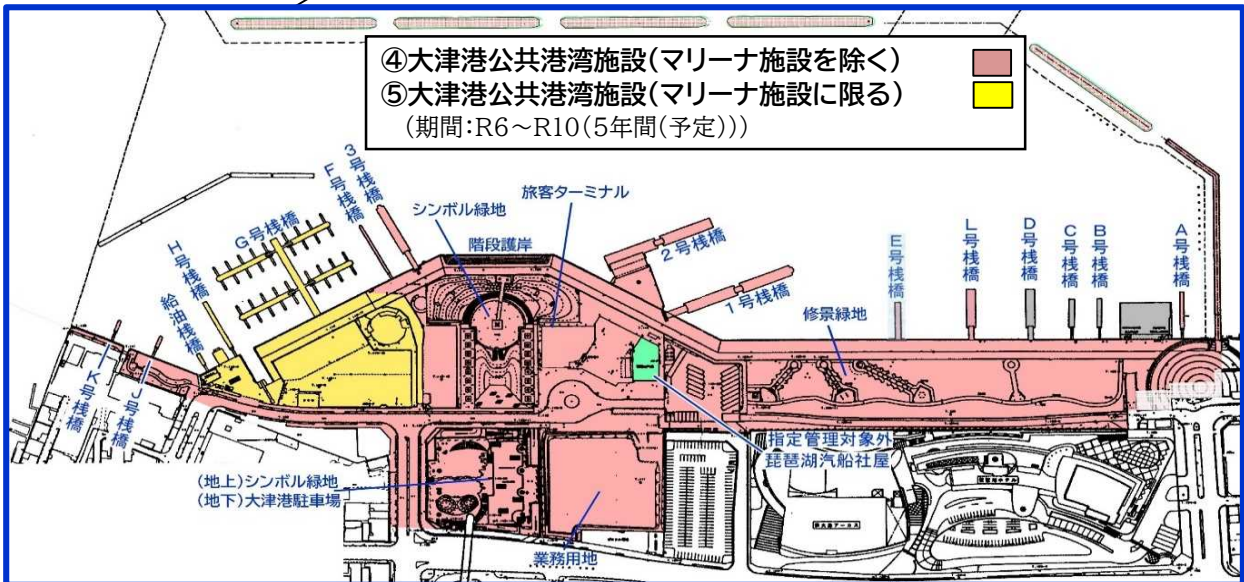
④大津港公共港湾施設(マリーナ施設を除く)
⑤大津港公共港湾施設(マリーナ施設に限る)
(期間:R6～R10(5年間(予定)))

3号桟橋
F号桟橋
シンボル緑地
旅客ターミナル
G号桟橋
H号桟橋
階段護岸
2号桟橋
1号桟橋
E号桟橋
L号桟橋
D号桟橋
C号桟橋
B号桟橋
A号桟橋
給油桟橋
修景緑地
K号桟橋
J号桟橋
指定管理対象外
琵琶湖汽船社屋
(地上)シンボル緑地
(地下)大津港駐車場
業務用地